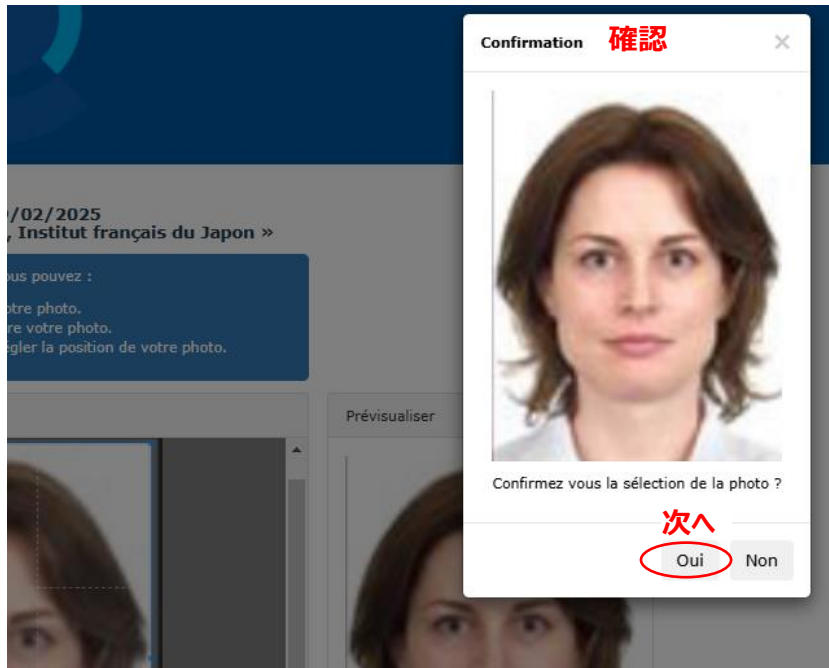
/02/2025
, Institut français du Japon »

ous pouvez :

otre photo.
re votre photo.
égler la position de votre photo.

Prévisualiser

Confirmation 確認

×

Confirmez vous la sélection de la photo ?

次へ

Oui

Non